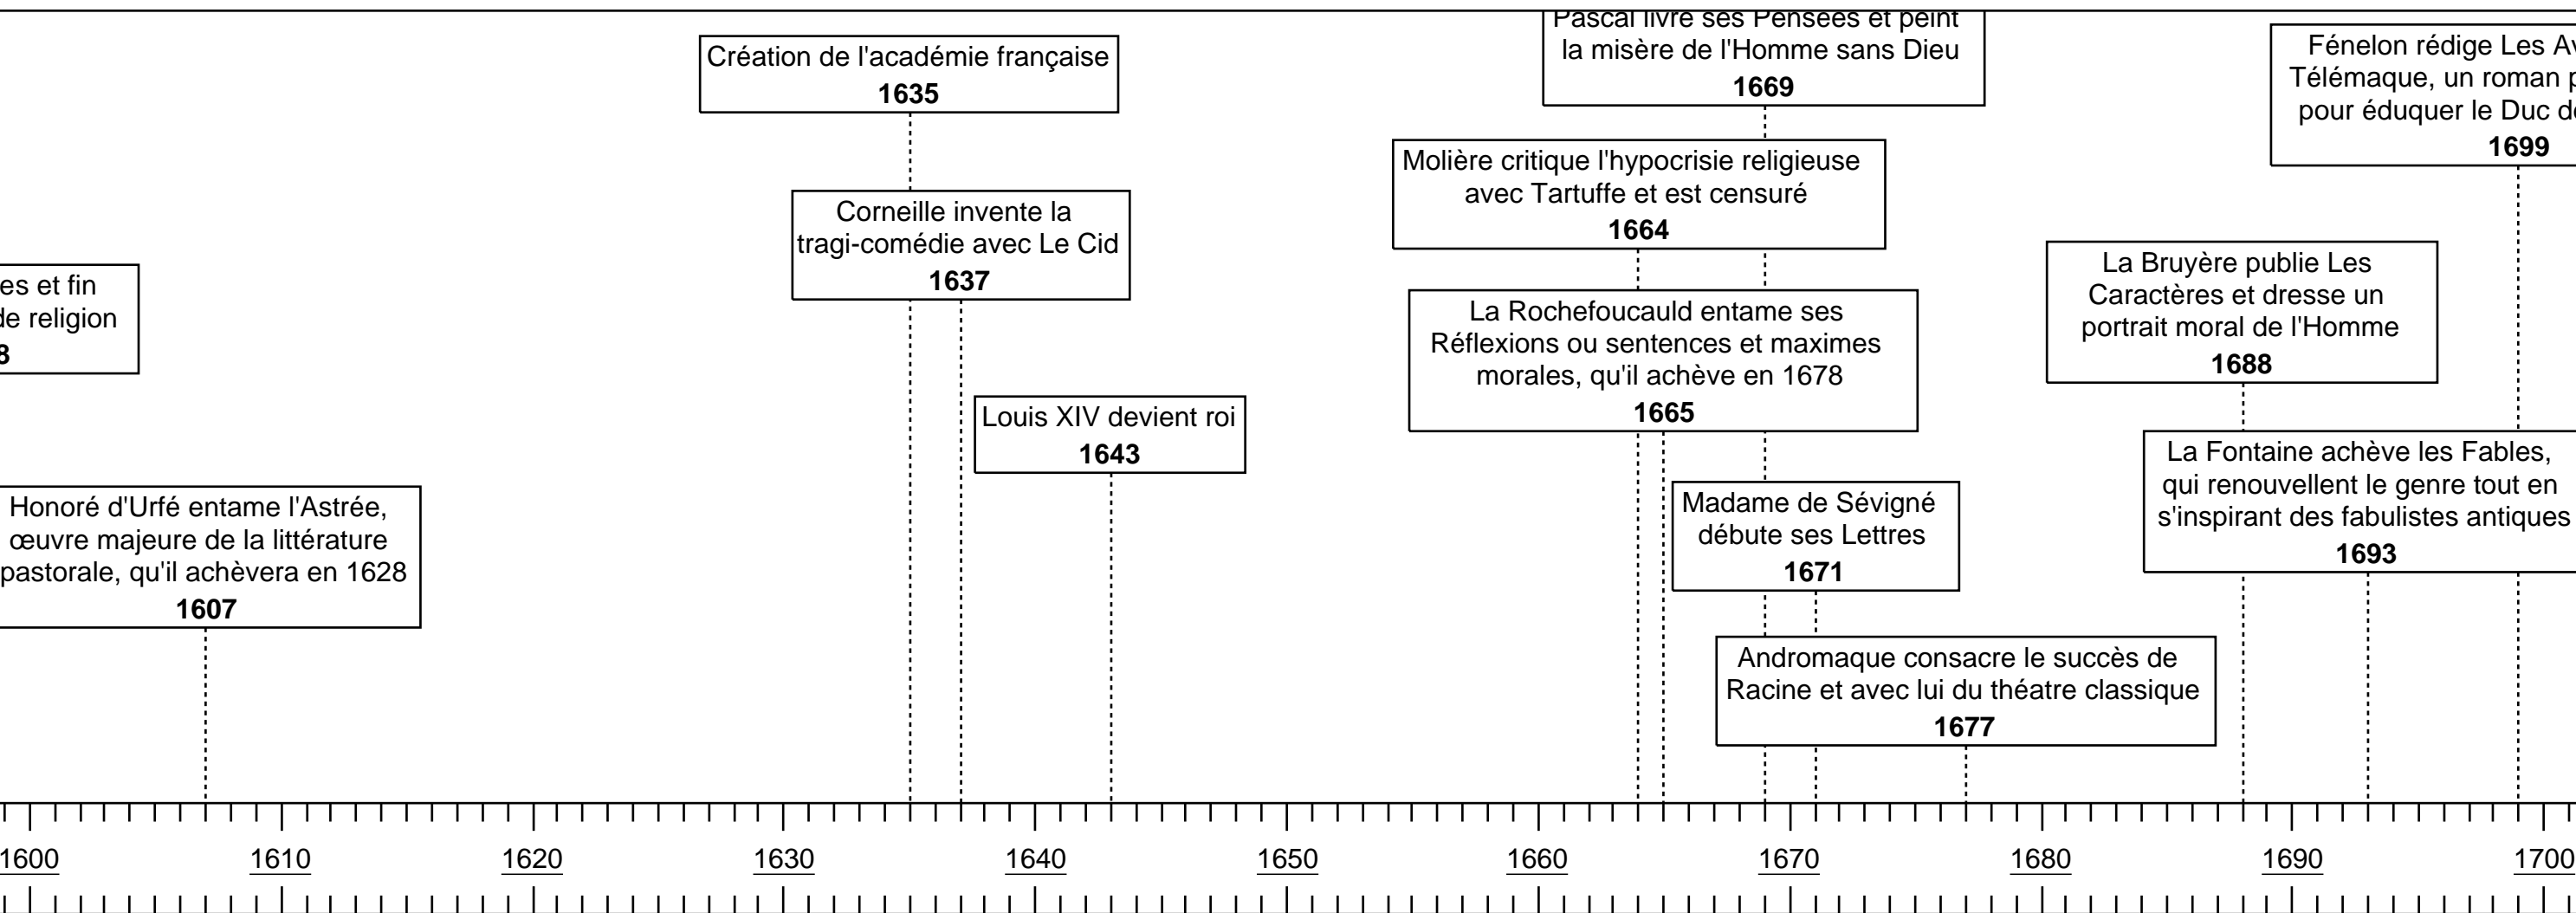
es et fin
de religion
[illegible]

Honoré d'Urfé entame l'Astrée, œuvre majeure de la littérature pastorale, qu'il achèvera en 1628
1607

Création de l'académie française
1635

Corneille invente la tragi-comédie avec Le Cid
1637

Louis XIV devient roi
1643

Molière critique l'hypocrisie religieuse avec Tartuffe et est censuré
1664

La Rochefoucauld entame ses Réflexions ou sentences et maximes morales, qu'il achève en 1678
1665

Pascal livre ses Pensées et peint la misère de l'Homme sans Dieu
1669

Madame de Sévigné débute ses Lettres
1671

Andromaque consacre le succès de Racine et avec lui du théatre classique
1677

La Bruyère publie Les Caractères et dresse un portrait moral de l'Homme
1688

La Fontaine achève les Fables, qui renouvellent le genre tout en s'inspirant des fabulistes antiques
1693

Fénelon rédige Les A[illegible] Télémaque, un roman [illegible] pour éduquer le Duc d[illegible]
1699

1600 1610 1620 1630 1640 1650 1660 1670 1680 1690 1700